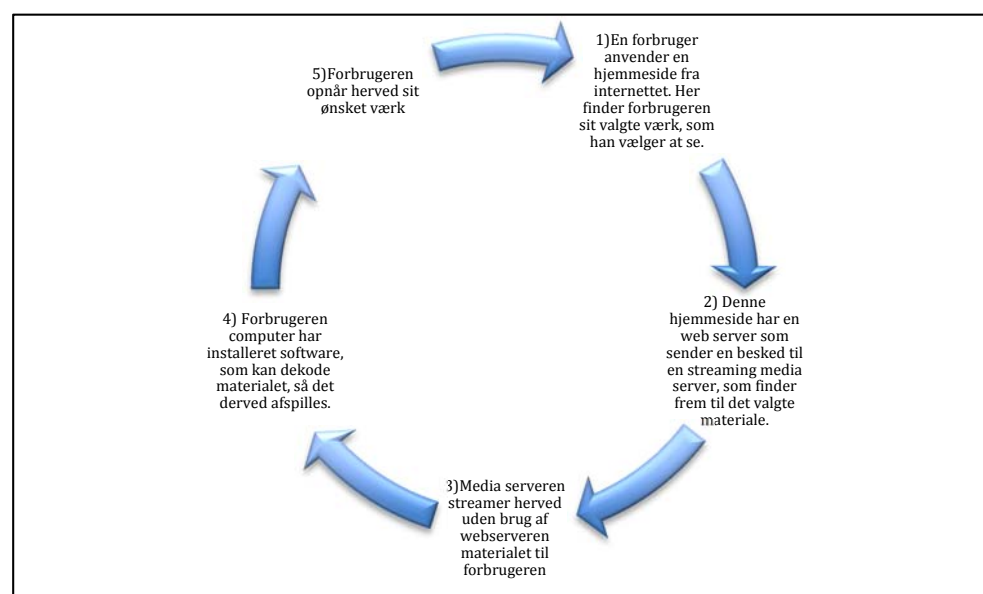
1)En forbruger anvender en hjemmeside fra internettet. Her finder forbrugeren sit valgte værk, som han vælger at se.

2) Denne hjemmeside har en web server som sender en besked til en streaming media server, som finder frem til det valgte materiale.

3)Media serveren streamer herved uden brug af webserveren materialet til forbrugeren

4) Forbrugeren computer har installeret software, som kan dekode materialet, så det derved afspilles.

5)Forbrugeren opnår herved sit ønsket værk